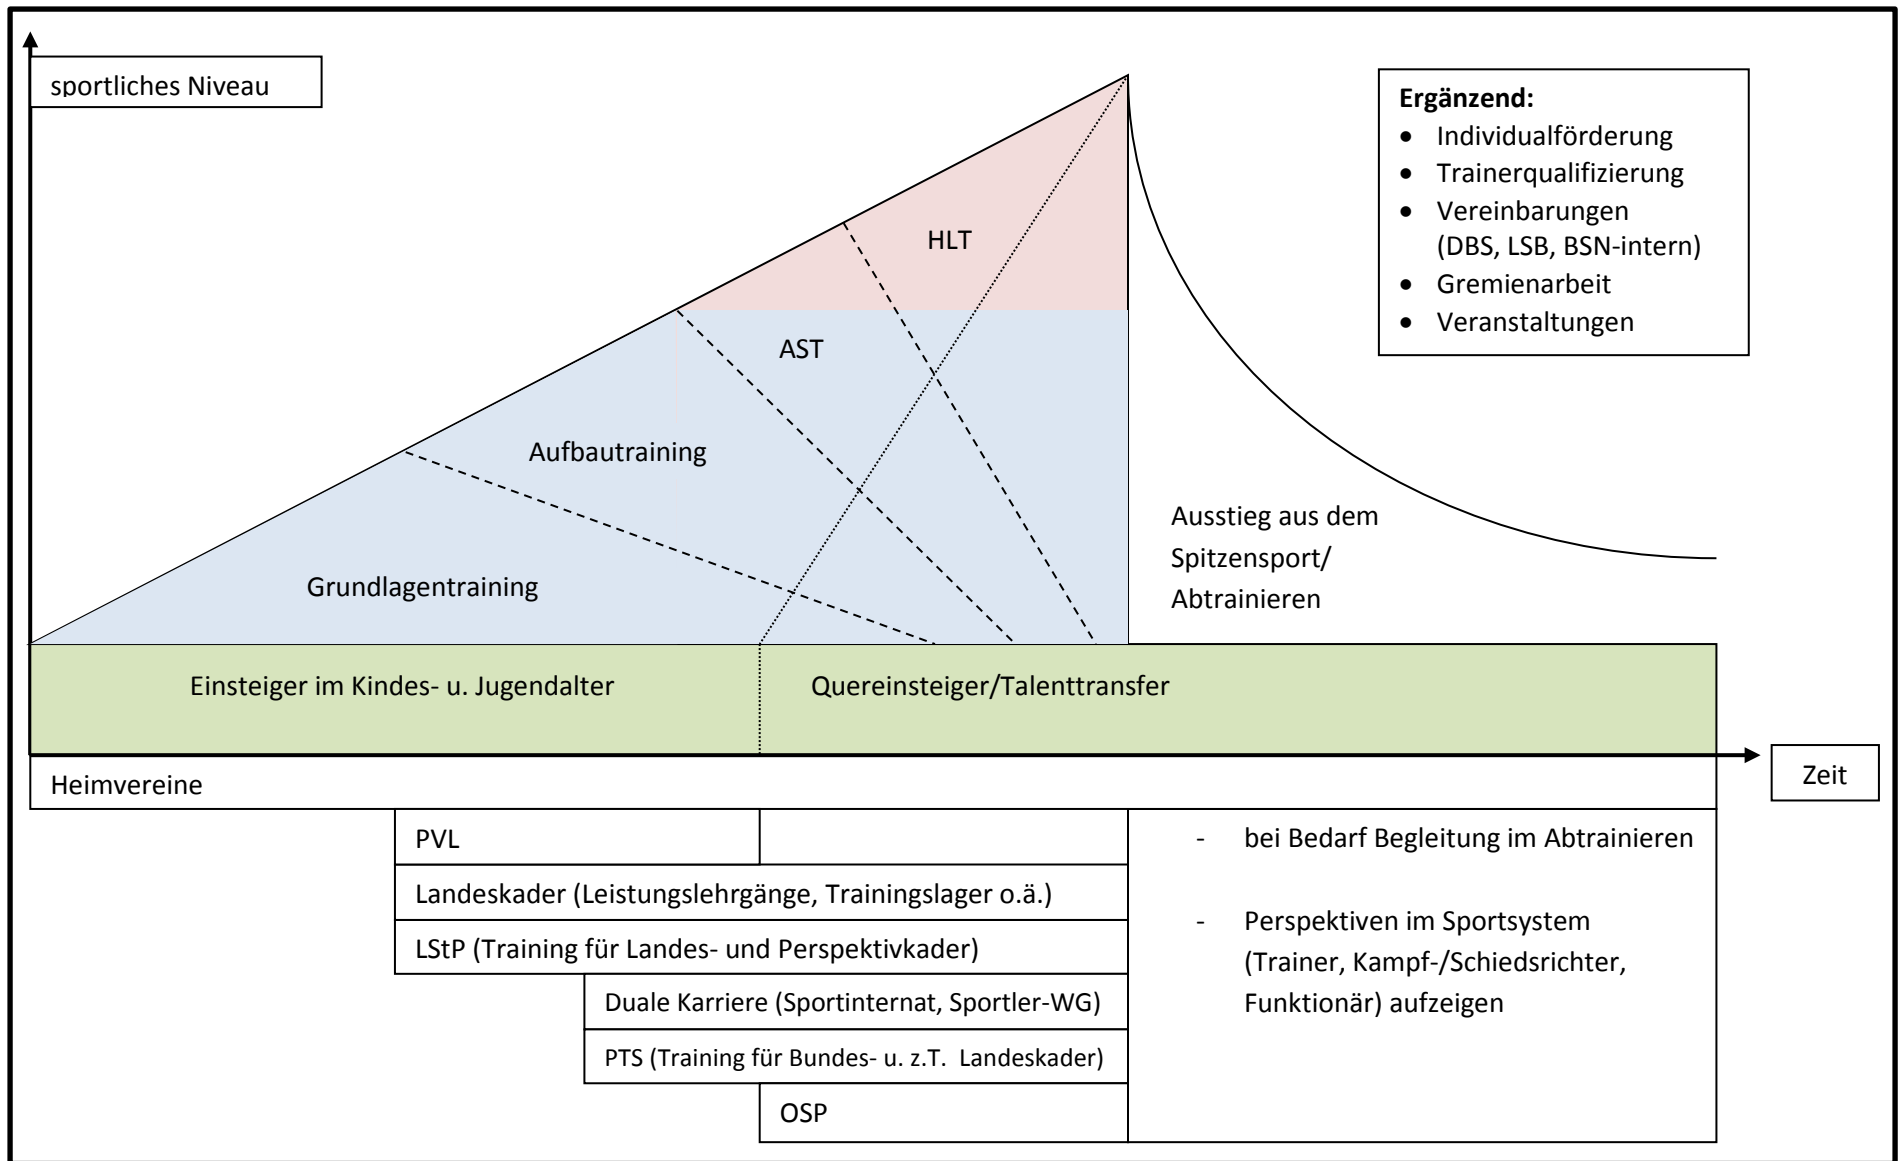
sportliches Niveau

Ergänzend:
- Individualförderung
- Trainerqualifizierung
- Vereinbarungen (DBS, LSB, BSN-intern)
- Gremienarbeit
- Veranstaltungen

HLT

AST

Aufbautraining

Grundlagentraining

Ausstieg aus dem Spitzensport/ Abtrainieren

Einsteiger im Kindes- u. Jugendalter

Quereinsteiger/Talenttransfer

Zeit

Heimvereine

PVL

Landeskader (Leistungslehrgänge, Trainingslager o.ä.)

LStP (Training für Landes- und Perspektivkader)

Duale Karriere (Sportinternat, Sportler-WG)

PTS (Training für Bundes- u. z.T. Landeskader)

OSP

- bei Bedarf Begleitung im Abtrainieren

- Perspektiven im Sportsystem (Trainer, Kampf-/Schiedsrichter, Funktionär) aufzeigen